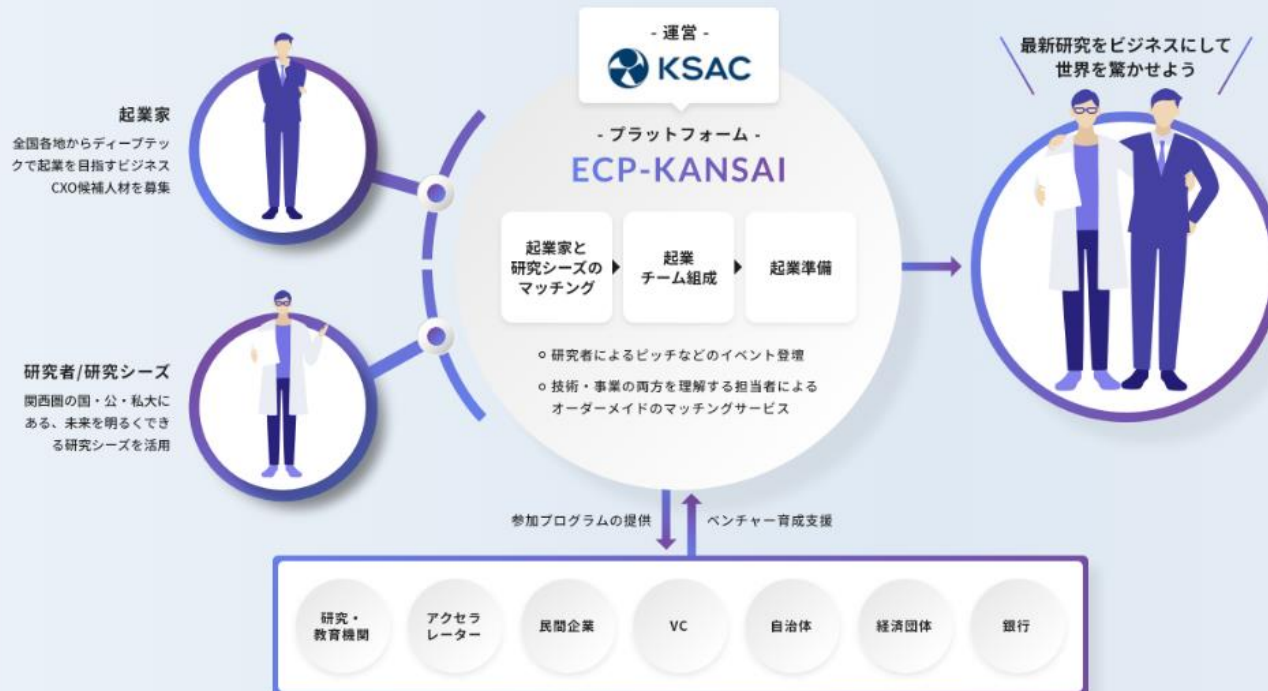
- 運営 -

KSAC

- プラットフォーム -

ECP-KANSAI

起業家と研究シーズのマッチング

起業チーム組成

起業準備

○ 研究者によるピッチなどのイベント登壇

○ 技術・事業の両方を理解する担当者によるオーダーメイドのマッチングサービス

起業家

全国各地からディープテックで起業を目指すビジネスCXO候補人材を募集

研究者/研究シーズ

関西圏の国・公・私大にある、未来を明るくできる研究シーズを活用

最新研究をビジネスにして世界を驚かせよう

参加プログラムの提供

ベンチャー育成支援

研究・教育機関

アクセラレーター

民間企業

VC

自治体

経済団体

銀行